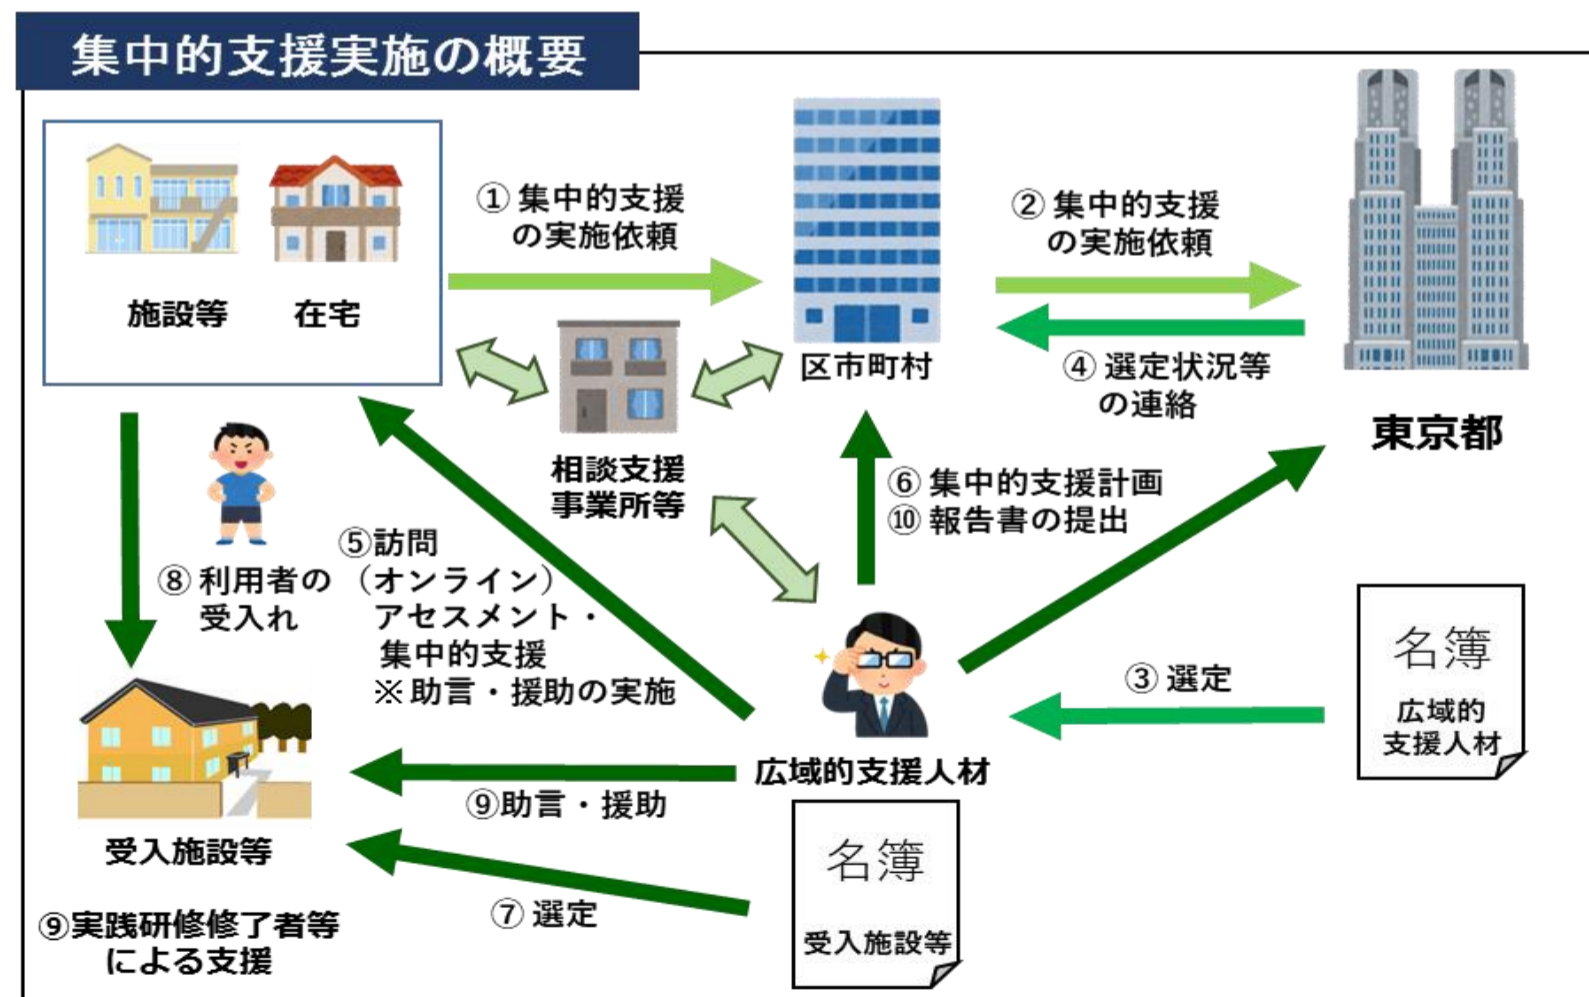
集中的支援実施の概要

施設等　在宅

① 集中的支援の実施依頼

区市町村

② 集中的支援の実施依頼

④ 選定状況等の連絡

東京都

相談支援事業所等

⑥ 集中的支援計画
⑩ 報告書の提出

⑧ 利用者の受入れ

⑤訪問（オンライン）アセスメント・集中的支援
※助言・援助の実施

③ 選定

名簿
広域的支援人材

広域的支援人材

受入施設等

⑨助言・援助

⑦ 選定

名簿
受入施設等

⑨実践研修修了者等による支援